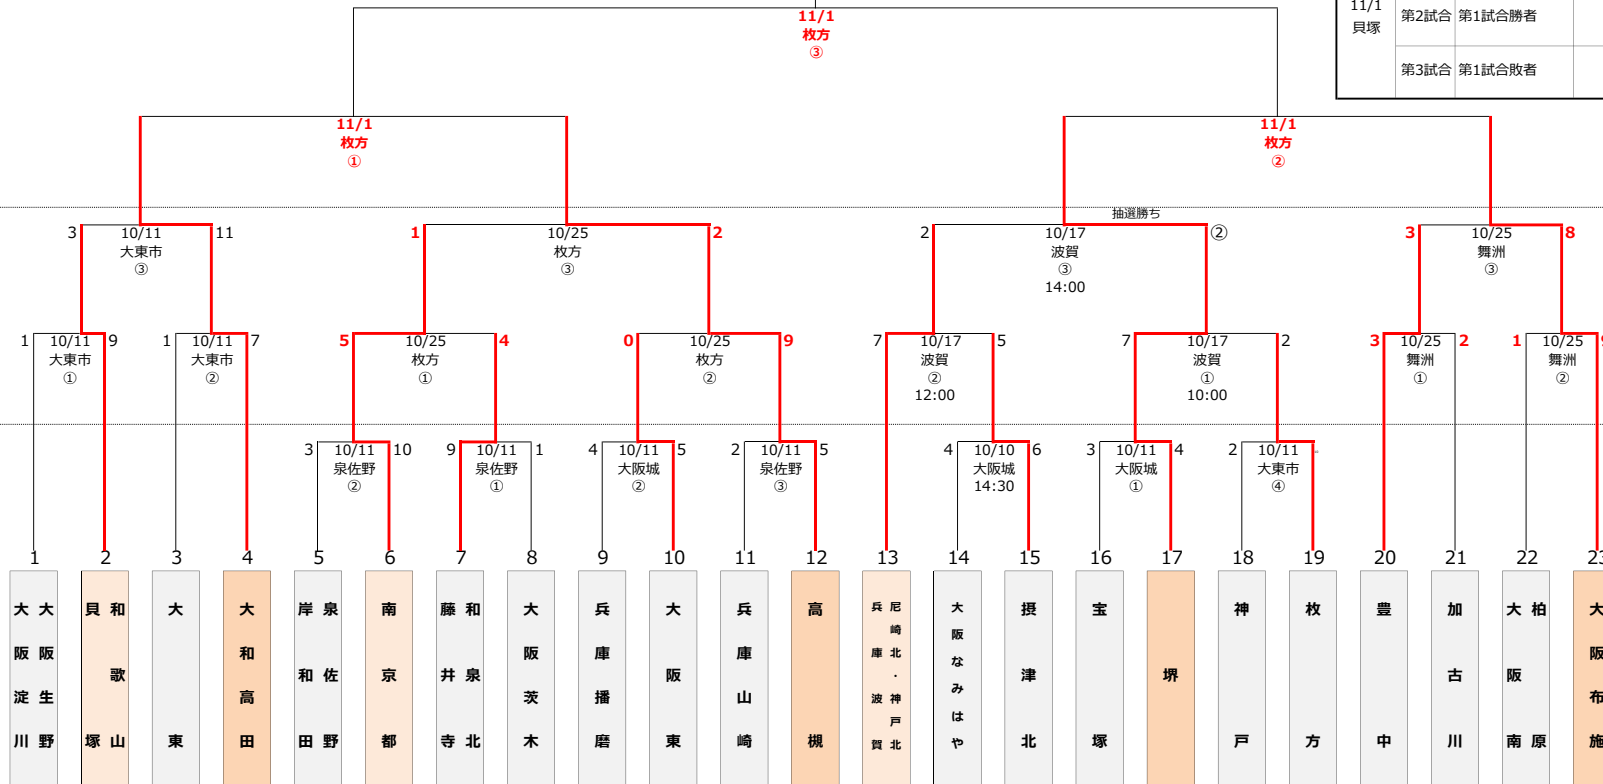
11/1
貝塚

| 第2試合 | 第1試合勝者 |
|---|---|
| 第3試合 | 第1試合敗者 |

11/1
枚方
③

11/1
枚方
①

11/1
枚方
②

3 10/11 大東市 ③ 11

1 10/25 枚方 ③ 2

抽選勝ち
2 10/17 波賀 ③ 14:00 ②

3 10/25 舞洲 ③ 8

1 10/11 大東市 ① 9

1 10/11 大東市 ② 7

5 10/25 枚方 ① 4

0 10/25 枚方 ② 9

7 10/17 波賀 ② 12:00 5

7 10/17 波賀 ① 10:00 2

3 10/25 舞洲 ① 2

1 10/25 舞洲 ②

3 10/11 泉佐野 ② 10

9 10/11 泉佐野 ① 1

4 10/11 大阪城 ② 5

2 10/11 泉佐野 ③ 5

4 10/10 大阪城 14:30 6

3 10/11 大阪城 ① 4

2 10/11 大東市 ④

1 大阪淀川 大阪生野
2 貝塚 和歌山
3 大東
4 大和高田
5 岸和田 泉佐野
6 南京都
7 藤井寺 和泉北
8 大阪茨木
9 兵庫播磨
10 大阪東
11 兵庫山崎
12 高槻
13 兵庫波賀 尼崎北・神戸北
14 大阪なみはや
15 摂津北
16 宝塚
17 堺
18 神戸
19 枚方
20 豊中
21 加古川
22 大阪南 柏原
23 大阪布施